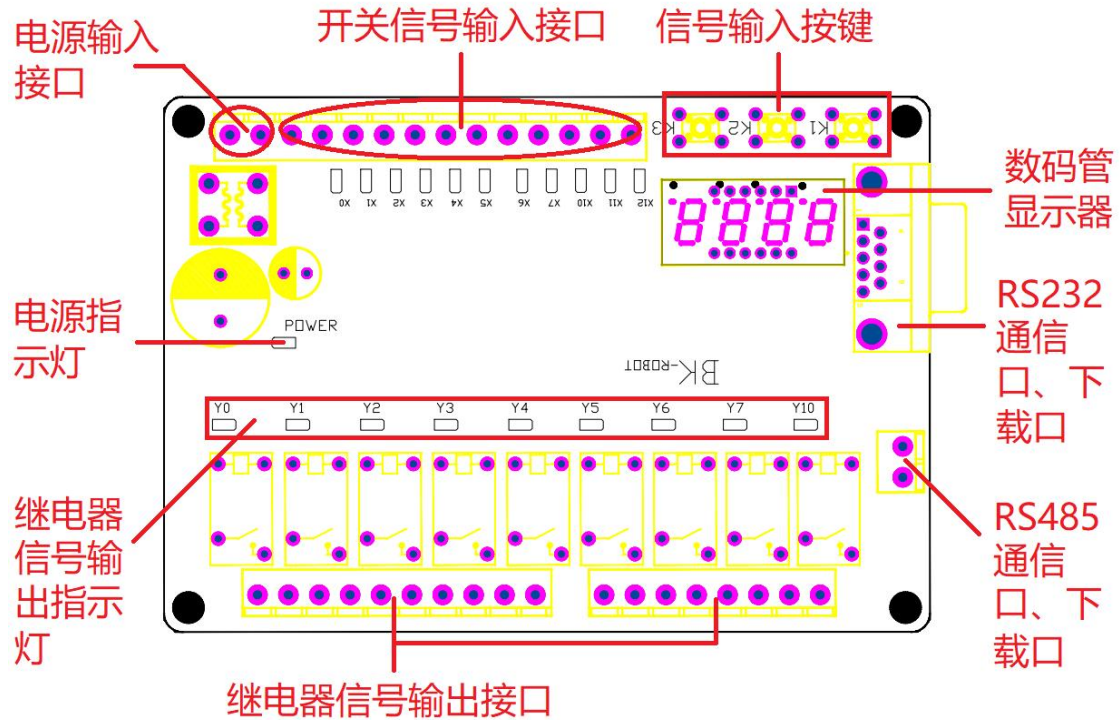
电源输入接口

开关信号输入接口

信号输入按键

K3 K2 K1

X0 X1 X2 X3 X4 X5 X6 X7 X10 X11 X12

数码管显示器

POWER

电源指示灯

RS232通信口、下载口

BK-ROBOT

Y0 Y1 Y2 Y3 Y4 Y5 Y6 Y7 Y10

RS485通信口、下载口

继电器信号输出指示灯

继电器信号输出接口